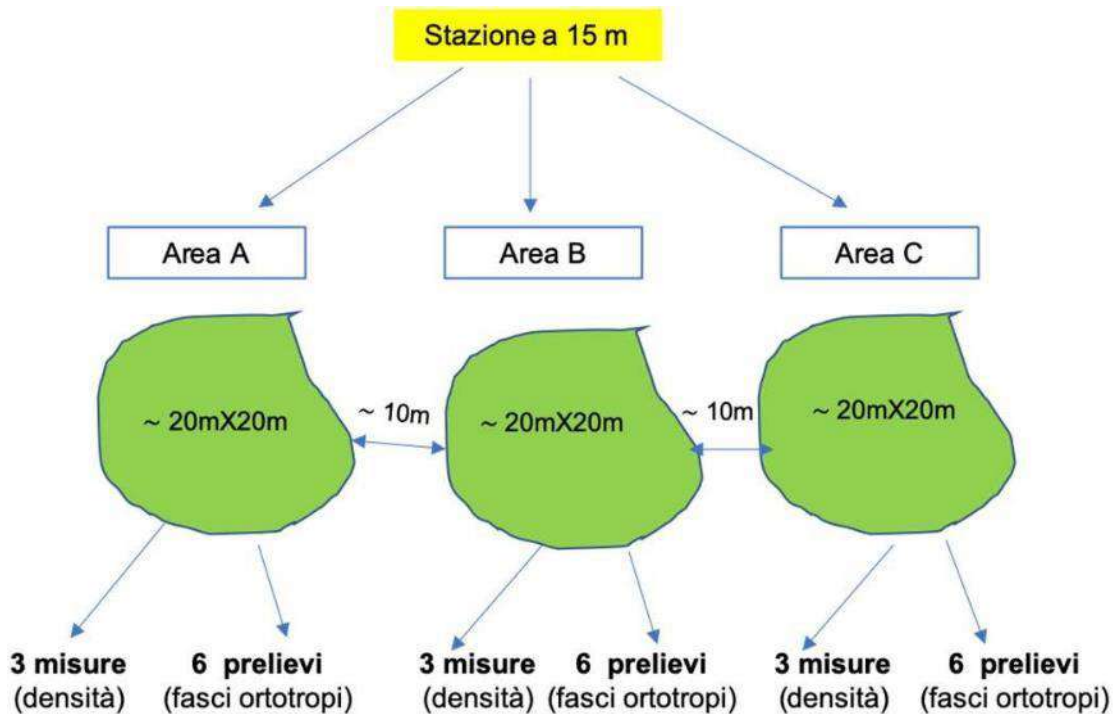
Stazione a 15 m

Area A

Area B

Area C

~ 20mX20m

~ 10m

~ 20mX20m

~ 10m

~ 20mX20m

3 misure (densità)

6 prelievi (fasci ortotropi)

3 misure (densità)

6 prelievi (fasci ortotropi)

3 misure (densità)

6 prelievi (fasci ortotropi)